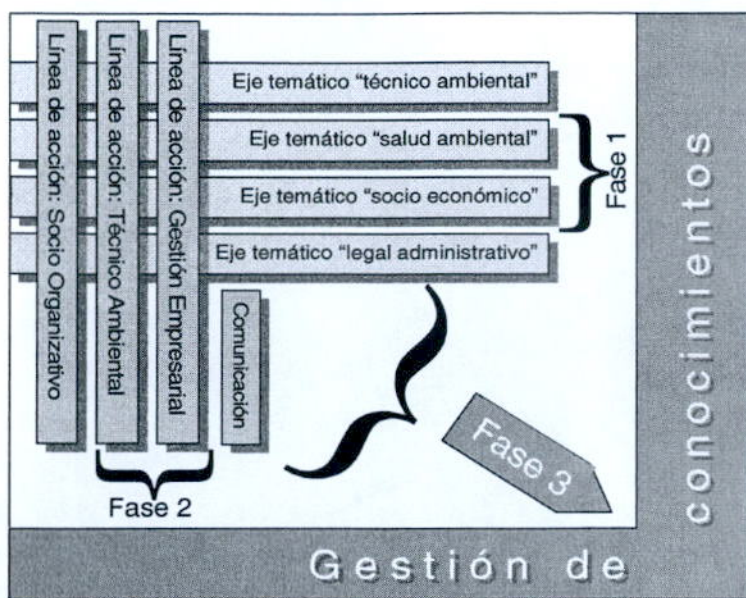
Línea de acción: Socio Organizativo

Línea de acción: Técnico Ambiental

Línea de acción: Gestión Empresarial

Eje temático "técnico ambiental"

Eje temático "salud ambiental"

Eje temático "socio económico"

Eje temático "legal administrativo"

Fase 1

Comunicación

Fase 2

Fase 3

conocimientos

Gestión de